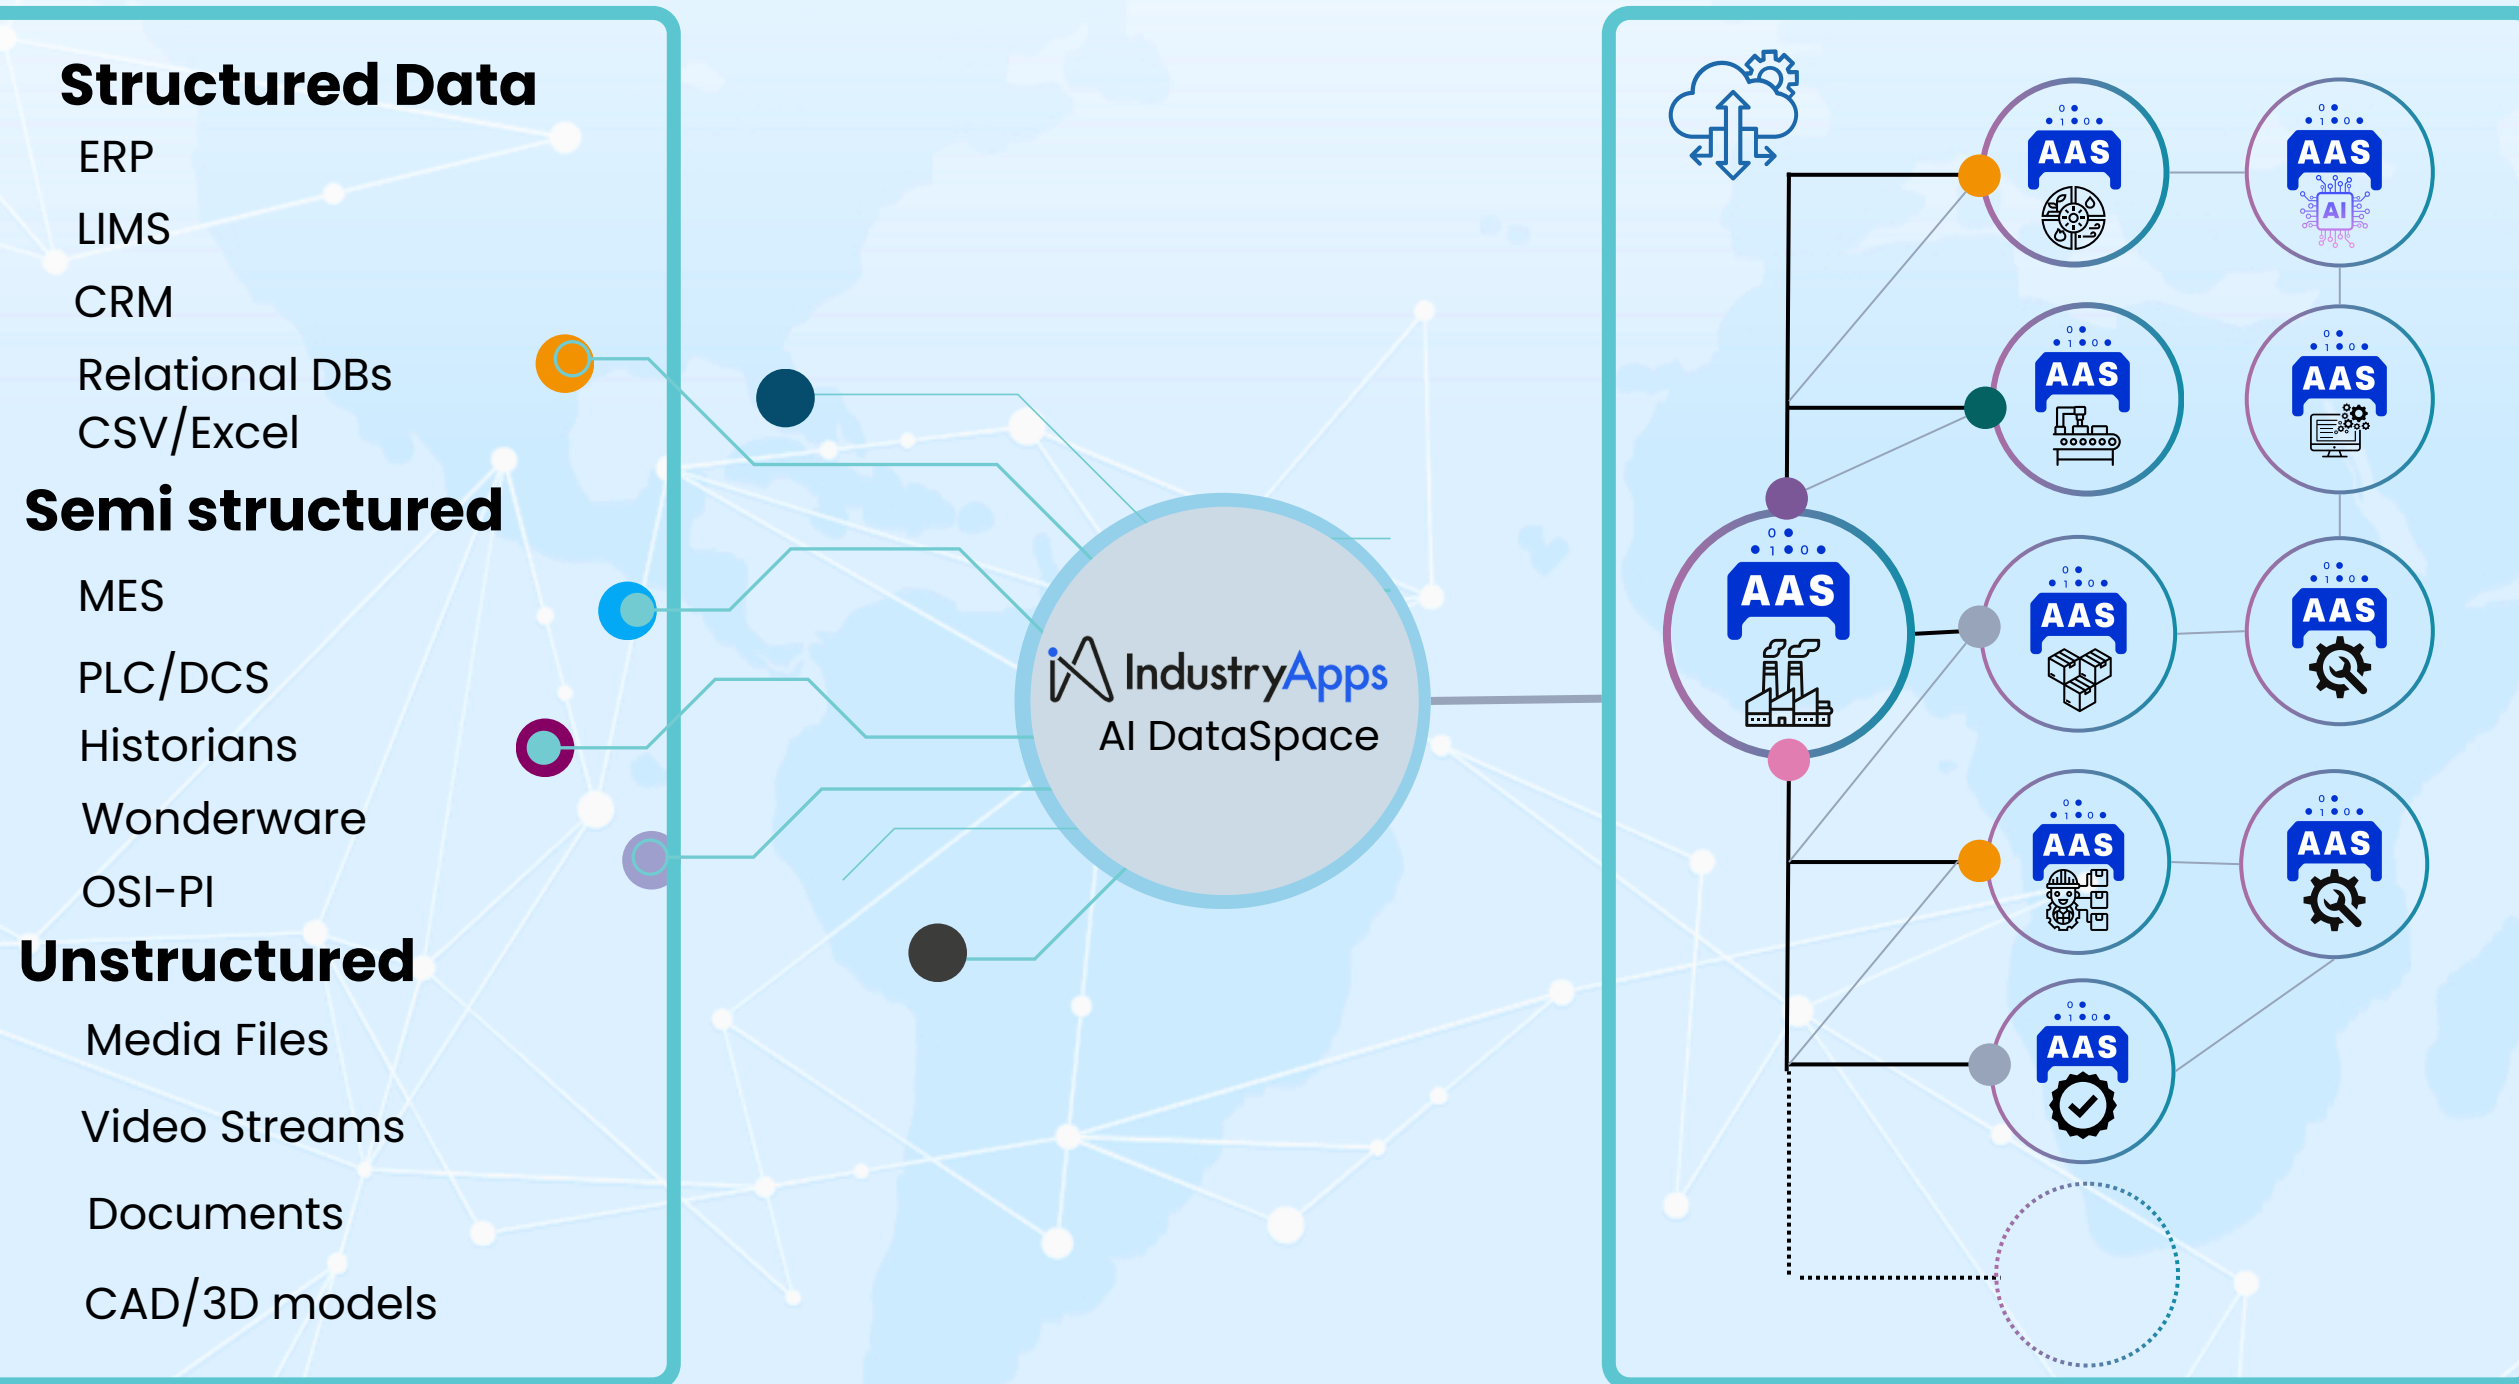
Structured Data
ERP
LIMS
CRM
Relational DBs
CSV/Excel
Semi structured
MES
PLC/DCS
Historians
Wonderware
OSI-PI
Unstructured
Media Files
Video Streams
Documents
CAD/3D models

IndustryApps
AI DataSpace

AAS
AAS
AI
AAS
AAS
AAS
AAS
AAS
AAS
AAS
AAS
AAS